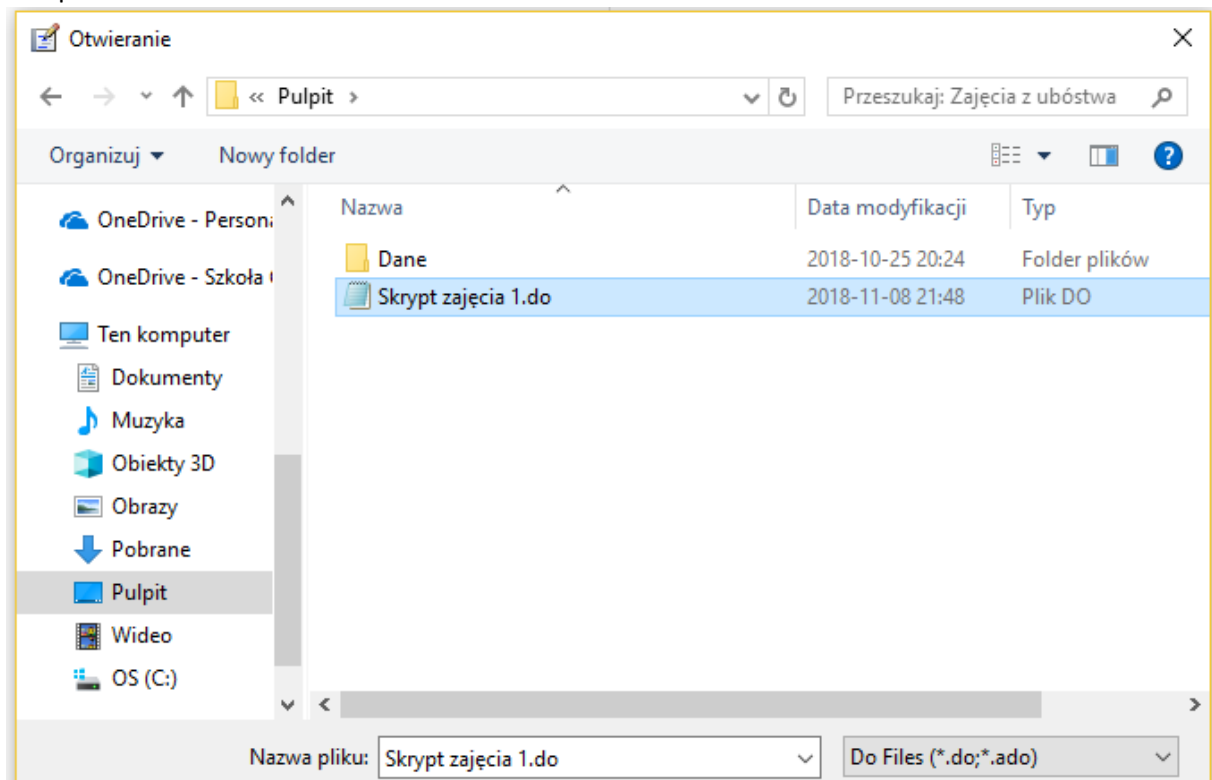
Otwieranie

« Pulpit ›

Przeszukaj: Zajęcia z ubóstwa

Organizuj ▾ Nowy folder

OneDrive - Persona
OneDrive - Szkoła
Ten komputer
Dokumenty
Muzyka
Obiekty 3D
Obrazy
Pobrane
Pulpit
Wideo
OS (C:)

| Nazwa | Data modyfikacji | Typ |
|---|---|---|
| Dane | 2018-10-25 20:24 | Folder plików |
| Skrypt zajęcia 1.do | 2018-11-08 21:48 | Plik DO |

Nazwa pliku: Skrypt zajęcia 1.do

Do Files (*.do;*.ado)